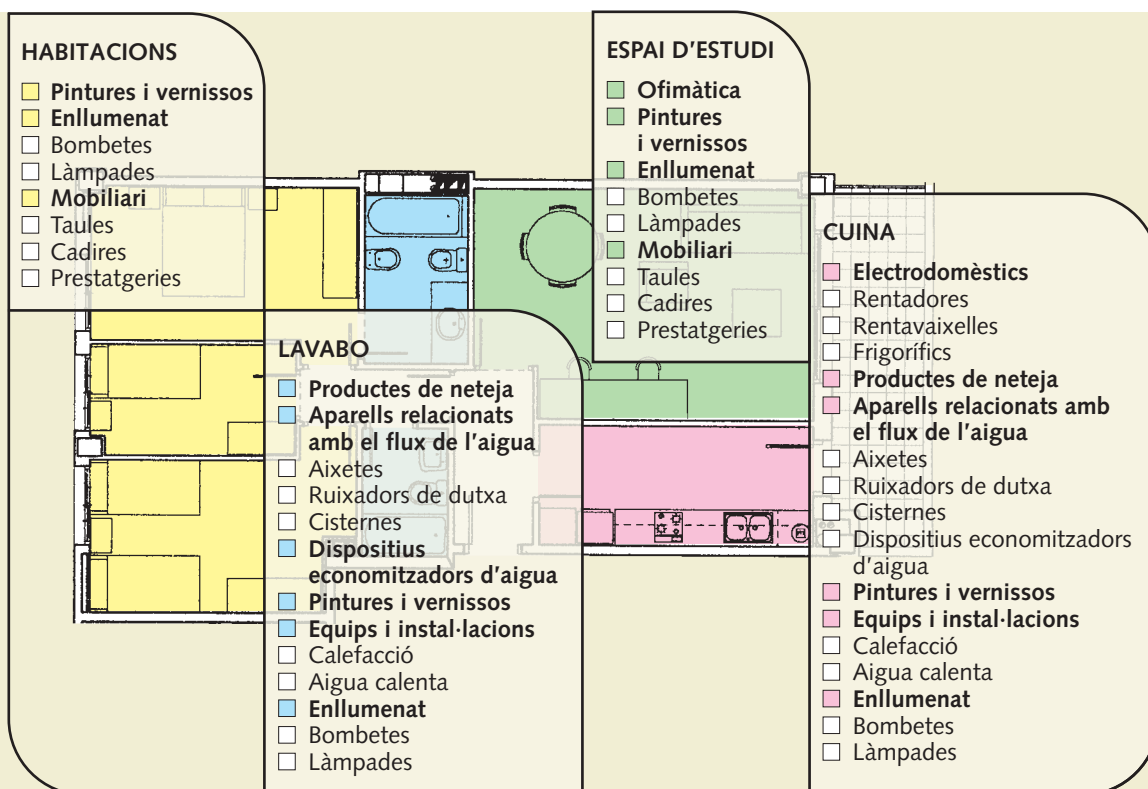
HABITACIONS
Pintures i vernissos
Enllumenat
Bombetes
Làmpades
Mobiliari
Taules
Cadires
Prestatgeries

ESPAI D'ESTUDI
Ofimàtica
Pintures i vernissos
Enllumenat
Bombetes
Làmpades
Mobiliari
Taules
Cadires
Prestatgeries

LAVABO
Productes de neteja
Aparells relacionats amb el flux de l'aigua
Aixetes
Ruixadors de dutxa
Cisternes
Dispositius economitzadors d'aigua
Pintures i vernissos
Equips i instal·lacions
Calefacció
Aigua calenta
Enllumenat
Bombetes
Làmpades

CUINA
Electrodomèstics
Rentadores
Rentavaixelles
Frigorífics
Productes de neteja
Aparells relacionats amb el flux de l'aigua
Aixetes
Ruixadors de dutxa
Cisternes
Dispositius economitzadors d'aigua
Pintures i vernissos
Equips i instal·lacions
Calefacció
Aigua calenta
Enllumenat
Bombetes
Làmpades